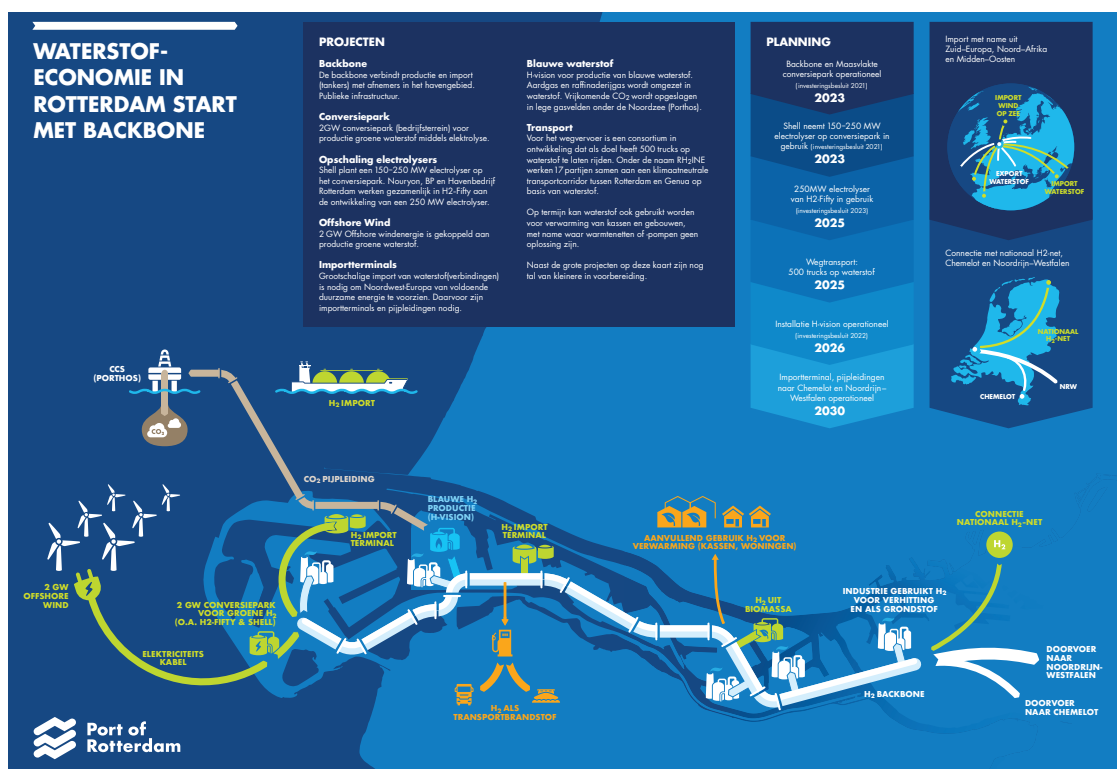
WATERSTOF-ECONOMIE IN ROTTERDAM START MET BACKBONE

PROJECTEN

Backbone
De backbone verbindt productie en import (tankers) met afnemers in het havengebied. Publieke infrastructuur.

Conversiepark
2GW conversiepark (bedrijfsterrein) voor productie groene waterstof middels elektrolyse.

Opschaling electrolysers
Shell plant een 150-250 MW electrolyser op het conversiepark. Nouryon, BP en Havenbedrijf Rotterdam werken gezamenlijk in H2-Fifty aan de ontwikkeling van een 250 MW electrolyser.

Offshore Wind
2 GW Offshore windenergie is gekoppeld aan productie groene waterstof.

Importterminals
Grootschalige import van waterstof(verbindingen) is nodig om Noordwest-Europa van voldoende duurzame energie te voorzien. Daarvoor zijn importterminals en pijpleidingen nodig.

Blauwe waterstof
H-vision voor productie van blauwe waterstof. Aardgas en raffinaderijgas wordt omgezet in waterstof. Vrijkomende $CO_2$ wordt opgeslagen in lege gasvelden onder de Noordzee (Porthos).

Transport
Voor het wegvervoer is een consortium in ontwikkeling dat als doel heeft 500 trucks op waterstof te laten rijden. Onder de naam RH2INE werken 17 partijen samen aan een klimaatneutrale transportcorridor tussen Rotterdam en Genua op basis van waterstof.

Op termijn kan waterstof ook gebruikt worden voor verwarming van kassen en gebouwen, met name waar warmtenetten of -pompen geen oplossing zijn.

Naast de grote projecten op deze kaart zijn nog tal van kleinere in voorbereiding.

PLANNING

Backbone en Maasvlakte conversiepark operationeel (investeringsbesluit 2021)
2023

Shell neemt 150-250 MW electrolyser op conversiepark in gebruik (investeringsbesluit 2021)
2023

250MW electrolyser van H2-Fifty in gebruik (investeringsbesluit 2023)
2025

Wegtransport: 500 trucks op waterstof
2025

Installatie H-vision operationeel (investeringsbesluit 2022)
2026

Importterminal, pijpleidingen naar Chemelot en Noordrijn-Westfalen operationeel
2030

Import met name uit Zuid-Europa, Noord-Afrika en Midden-Oosten

IMPORT WIND OP ZEE
EXPORT WATERSTOF
IMPORT WATERSTOF

Connectie met nationaal H2-net, Chemelot en Noordrijn-Westfalen

NATIONAAL H2-NET
CHEMELOT
NRW

CCS (PORTHOS)
$CO_2$
$H_2$ IMPORT
$CO_2$ PIJPLEIDING
BLAUWE $H_2$ PRODUCTIE (H-VISION)
$H_2$ IMPORT TERMINAL
$H_2$ IMPORT TERMINAL
AANVULLEND GEBRUIK $H_2$ VOOR VERWARMING (KASSEN, WONINGEN)
CONNECTIE NATIONAAL $H_2$-NET
$H_2$
2 GW OFFSHORE WIND
2 GW CONVERSIEPARK VOOR GROENE $H_2$ (O.A. H2-FIFTY & SHELL)
ELEKTRICITEITS KABEL
$H_2$ ALS TRANSPORTBRANDSTOF
$H_2$ UIT BIOMASSA
INDUSTRIE GEBRUIKT $H_2$ VOOR VERHITTING EN ALS GRONDSTOF
$H_2$ BACKBONE
DOORVOER NAAR NOORDRIJN-WESTFALEN
DOORVOER NAAR CHEMELOT

Port of Rotterdam